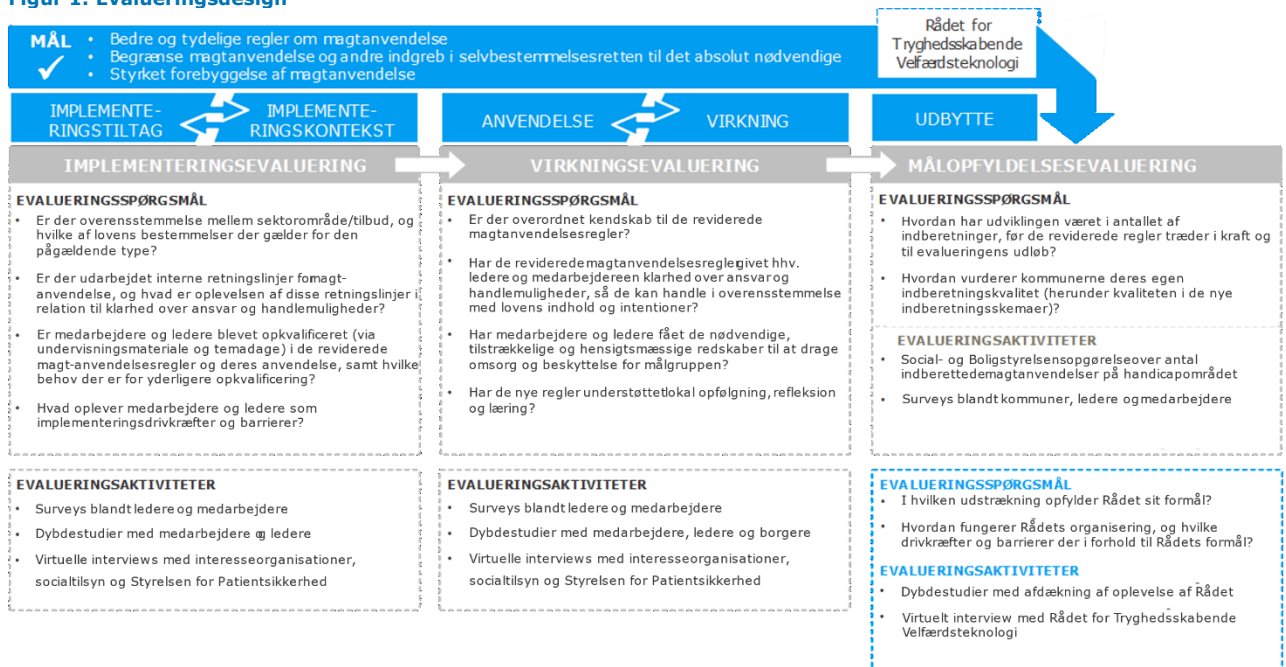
Figur 1. Evalueringsdesign

MÅL ✓
• Bedre og tydelige regler om magtanvendelse
• Begrænse magtanvendelse og andre indgreb i selvbestemmelsesretten til det absolut nødvendige
• Styrket forebyggelse af magtanvendelse

Rådet for Tryghedsskabende Velfærdsteknologi

IMPLEMENTERINGSTILTAG
IMPLEMENTERINGSKONTEKST
ANVENDELSE
VIRKNING
UDBYTTE

IMPLEMENTERINGSEVALUERING
VIRKNINGSEVALUERING
MÅLOPFYLDELSESEVALUERING

EVALUERINGSSPØRGSMÅL
• Er der overensstemmelse mellem sektorområde/tilbud, og hvilke af lovens bestemmelser der gælder for den pågældende type?
• Er der udarbejdet interne retningslinjer formagt-anvendelse, og hvad er oplevelsen af disse retningslinjer i relation til klarhed over ansvar og handlemuligheder?
• Er medarbejdere og ledere blevet opkvalificeret (via undervisningsmateriale og temadage) i de reviderede magt-anvendelsesregler og deres anvendelse, samt hvilke behov der er for yderligere opkvalificering?
• Hvad oplever medarbejdere og ledere som implementeringsdrivkræfter og barrierer?

EVALUERINGSAKTIVITETER
• Surveys blandt ledere og medarbejdere
• Dybdestudier med medarbejdere og ledere
• Virtuelle interviews med interesseorganisationer, socialtilsyn og Styrelsen for Patientsikkerhed

EVALUERINGSSPØRGSMÅL
• Er der overordnet kendskab til de reviderede magtanvendelsesregler?
• Har de reviderede magtanvendelsesregler givet hhv. ledere og medarbejdereen klarhed over ansvar og handlemuligheder, så de kan handle i overensstemmelse med lovens indhold og intentioner?
• Har medarbejdere og ledere fået de nødvendige, tilstrækkelige og hensigtsmæssige redskaber til at drage omsorg og beskyttelse for målgruppen?
• Har de nye regler understøttetlokal opfølgning, refleksion og læring?

EVALUERINGSAKTIVITETER
• Surveys blandt ledere og medarbejdere
• Dybdestudier med medarbejdere, ledere og borgere
• Virtuelle interviews med interesseorganisationer, socialtilsyn og Styrelsen for Patientsikkerhed

EVALUERINGSSPØRGSMÅL
• Hvordan har udviklingen været i antallet af indberetninger, før de reviderede regler træder i kraft og til evalueringens udløb?
• Hvordan vurderer kommunerne deres egen indberetningskvalitet (herunder kvaliteten i de nye indberetningsskemaer)?

EVALUERINGSAKTIVITETER
• Social- og Boligstyrelsensopgørelseover antal indberettedemagtanvendelser på handicapområdet
• Surveys blandt kommuner, ledere ogmedarbejdere

EVALUERINGSSPØRGSMÅL
• I hvilken udstrækning opfylder Rådet sit formål?
• Hvordan fungerer Rådets organisering, og hvilke drivkræfter og barrierer der i forhold til Rådets formål?

EVALUERINGSAKTIVITETER
• Dybdestudier med afdækning af oplevelse af Rådet
• Virtuelt interview med Rådet for Tryghedsskabende Velfærdsteknologi